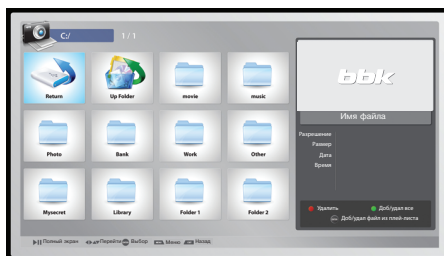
C:/ 1 / 1

Return
Up Folder
movie
music
Photo
Bank
Work
Other
Mysecret
Library
Folder 1
Folder 2

bbk

Имя файла

Разрешение
Размер
Дата
Время

Удалить
Доб/удал все
Доб/удал файл из плей-листа

Полный экран Перейти Выбор Меню Назад